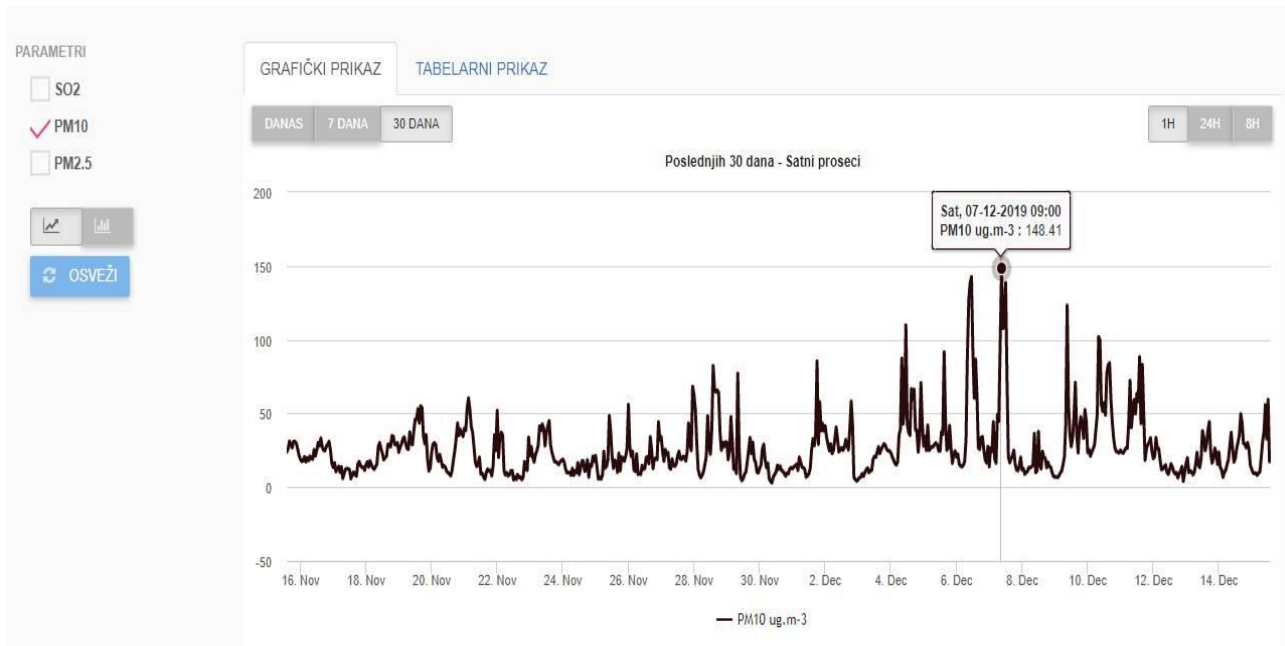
PARAMETRI
SO2
PM10
PM2.5

OSVEŽI

GRAFIČKI PRIKAZ
TABELARNI PRIKAZ

DANAS
7 DANA
30 DANA

1H
24H
8H

Poslednjih 30 dana - Satni proseci

Sat, 07-12-2019 09:00
PM10 ug.m-3 : 148.41

200
150
100
50
0
-50

16. Nov
18. Nov
20. Nov
22. Nov
24. Nov
26. Nov
28. Nov
30. Nov
2. Dec
4. Dec
6. Dec
8. Dec
10. Dec
12. Dec
14. Dec

PM10 ug.m-3